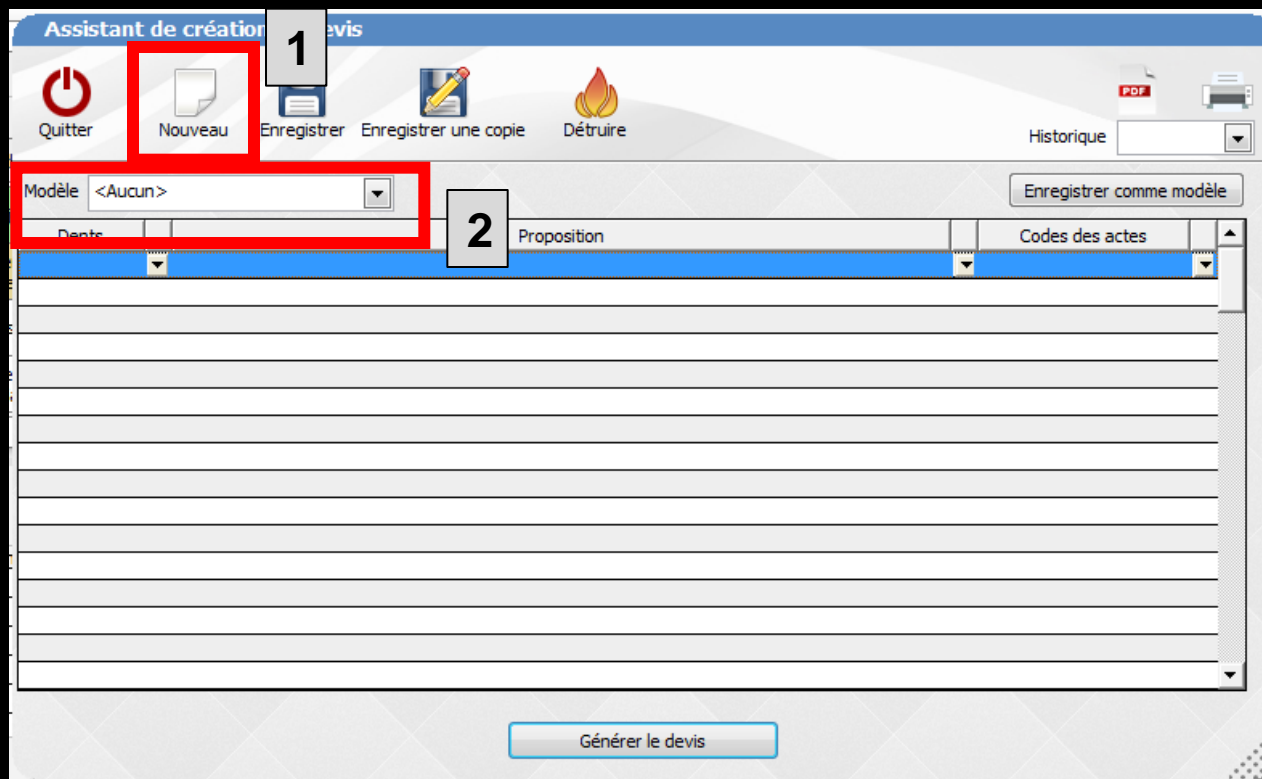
Assistant de création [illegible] devis

1

Quitter
Nouveau
Enregistrer
Enregistrer une copie
Détruire

PDF

Historique

Modèle <Aucun>

Enregistrer comme modèle

2

| Dents | Proposition | Codes des actes |
|---|---|---|

Générer le devis